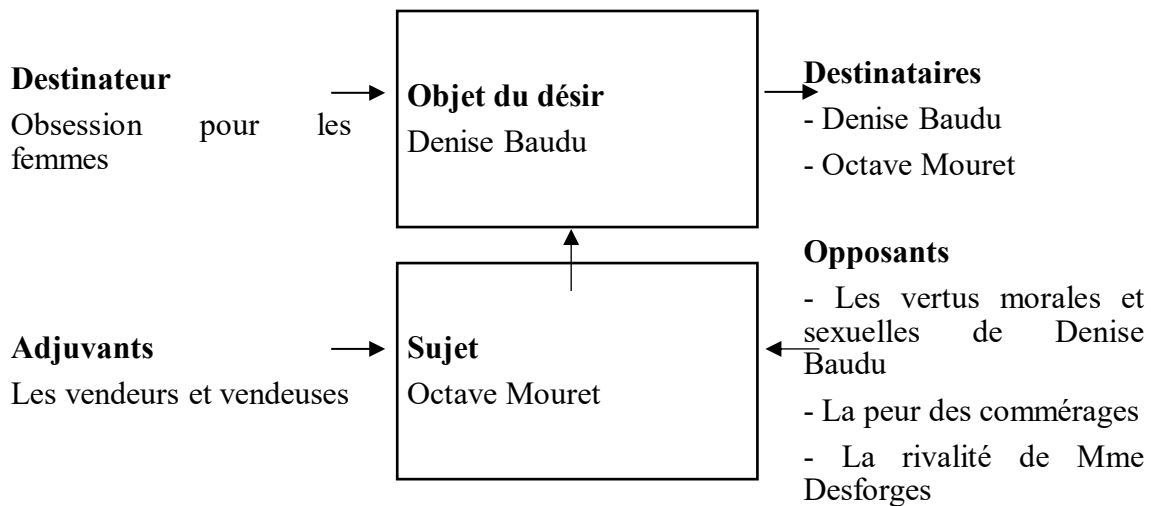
**Destinateur**

Obsession pour les femmes

**Objet du désir**

Denise Baudu

**Destinataires**

- Denise Baudu

- Octave Mouret

**Opposants**

- Les vertus morales et sexuelles de Denise Baudu

- La peur des commérages

- La rivalité de Mme Desforges

**Adjuvants**

Les vendeurs et vendeuses

**Sujet**

Octave Mouret